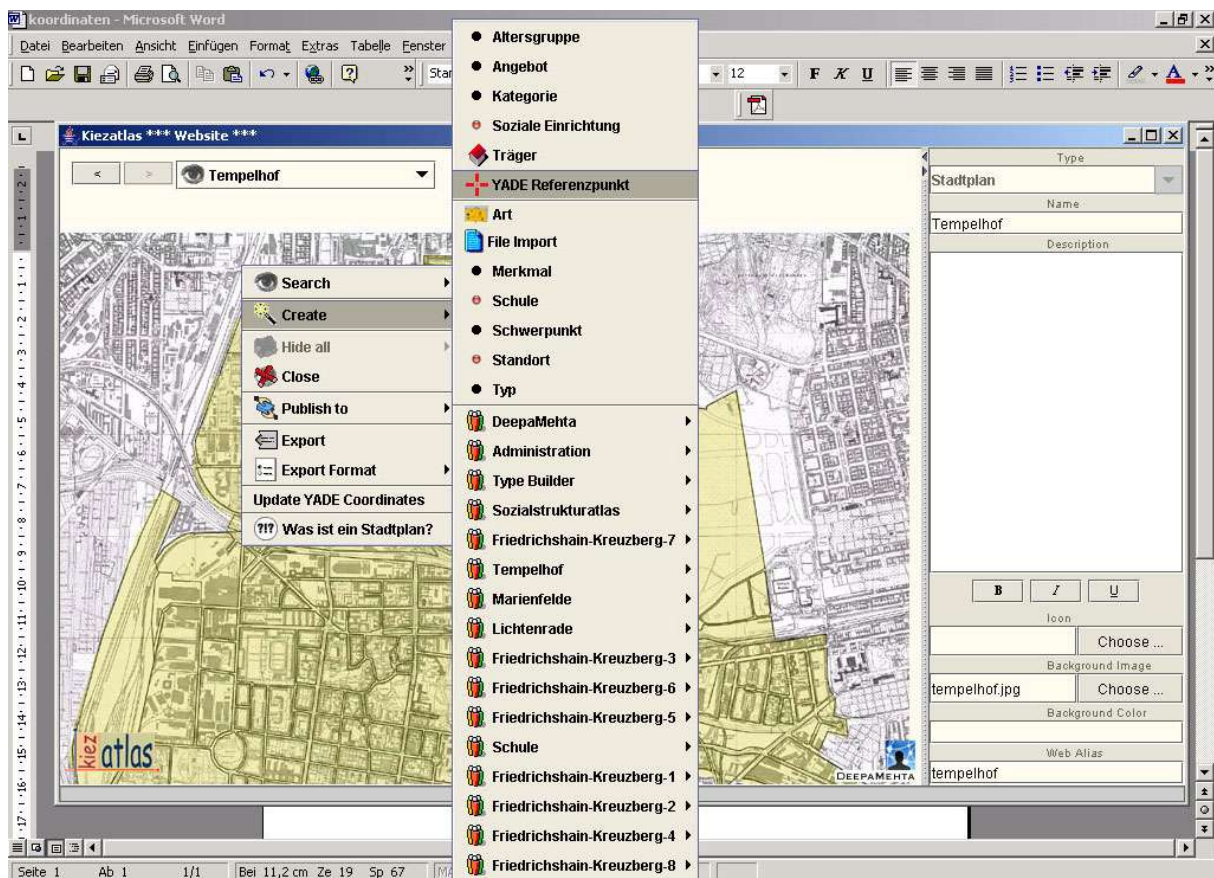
koordinaten - Microsoft Word

Datei Bearbeiten Ansicht Einfügen Format Extras Tabelle Fenster

Star

12

F K U

Kiezatlas *** Website ***

< >

Tempelhof

Search
Create
Hide all
Close
Publish to
Export
Export Format
Update YADE Coordinates
Was ist ein Stadtplan?

Altersgruppe
Angebot
Kategorie
Soziale Einrichtung
Träger
YADE Referenzpunkt
Art
File Import
Merkmal
Schule
Schwerpunkt
Standort
Typ
DeepaMehta
Administration
Type Builder
Sozialstrukturatlas
Friedrichshain-Kreuzberg-7
Tempelhof
Marienfelde
Lichtenrade
Friedrichshain-Kreuzberg-3
Friedrichshain-Kreuzberg-6
Friedrichshain-Kreuzberg-5
Schule
Friedrichshain-Kreuzberg-1
Friedrichshain-Kreuzberg-2
Friedrichshain-Kreuzberg-4
Friedrichshain-Kreuzberg-8

Type
Stadtplan
Name
Tempelhof
Description

B I U
Icon
Choose ...
Background Image
tempelhof.jpg
Choose ...
Background Color
Web Alias
tempelhof

kiez atlas

DEEPAMEHTA

Seite 1 Ab 1 1/1 Bei 11,2 cm Ze 19 Sp 67 MA